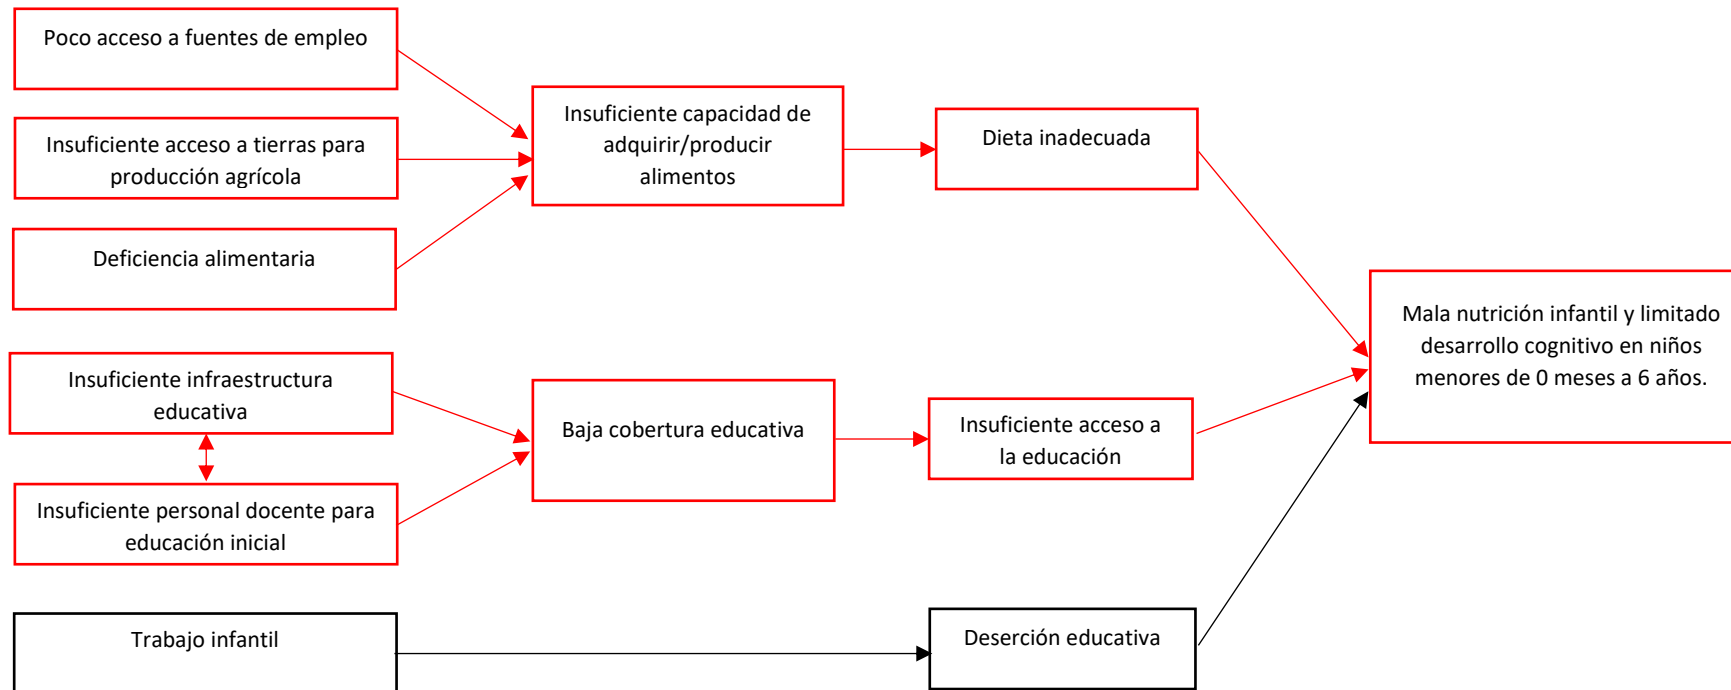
Poco acceso a fuentes de empleo

Insuficiente acceso a tierras para producción agrícola

Deficiencia alimentaria

Insuficiente capacidad de adquirir/producir alimentos

Dieta inadecuada

Insuficiente infraestructura educativa

Insuficiente personal docente para educación inicial

Baja cobertura educativa

Insuficiente acceso a la educación

Mala nutrición infantil y limitado desarrollo cognitivo en niños menores de 0 meses a 6 años.

Trabajo infantil

Deserción educativa